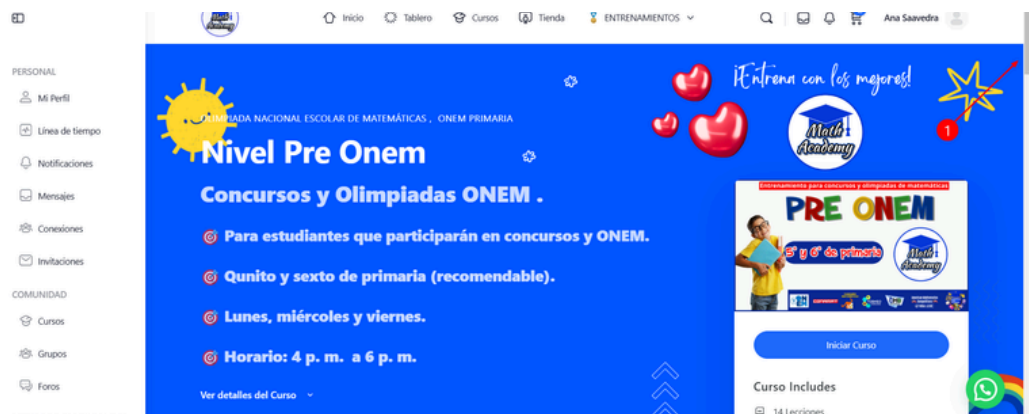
Inicio Tablero Cursos Tienda ENTRENAMIENTOS

Ana Saavedra

PERSONAL

Mi Perfil

Línea de tiempo

Notificaciones

Mensajes

Conexiones

Invitaciones

COMUNIDAD

Cursos

Grupos

Foros

OLIMPIADA NACIONAL ESCOLAR DE MATEMÁTICAS , ONEM PRIMARIA

Nivel Pre Onem

Concursos y Olimpiadas ONEM .

Para estudiantes que participarán en concursos y ONEM.

Qunito y sexto de primaria (recomendable).

Lunes, miércoles y viernes.

Horario: 4 p. m. a 6 p. m.

Ver detalles del Curso

¡Entrena con los mejores!

1

Math Academy

Entrenamiento para concursos y olimpiadas de matemáticas

PRE ONEM

5° y 6° de primaria

Math Academy

Iniciar Curso

Curso Includes

14 Lecciones